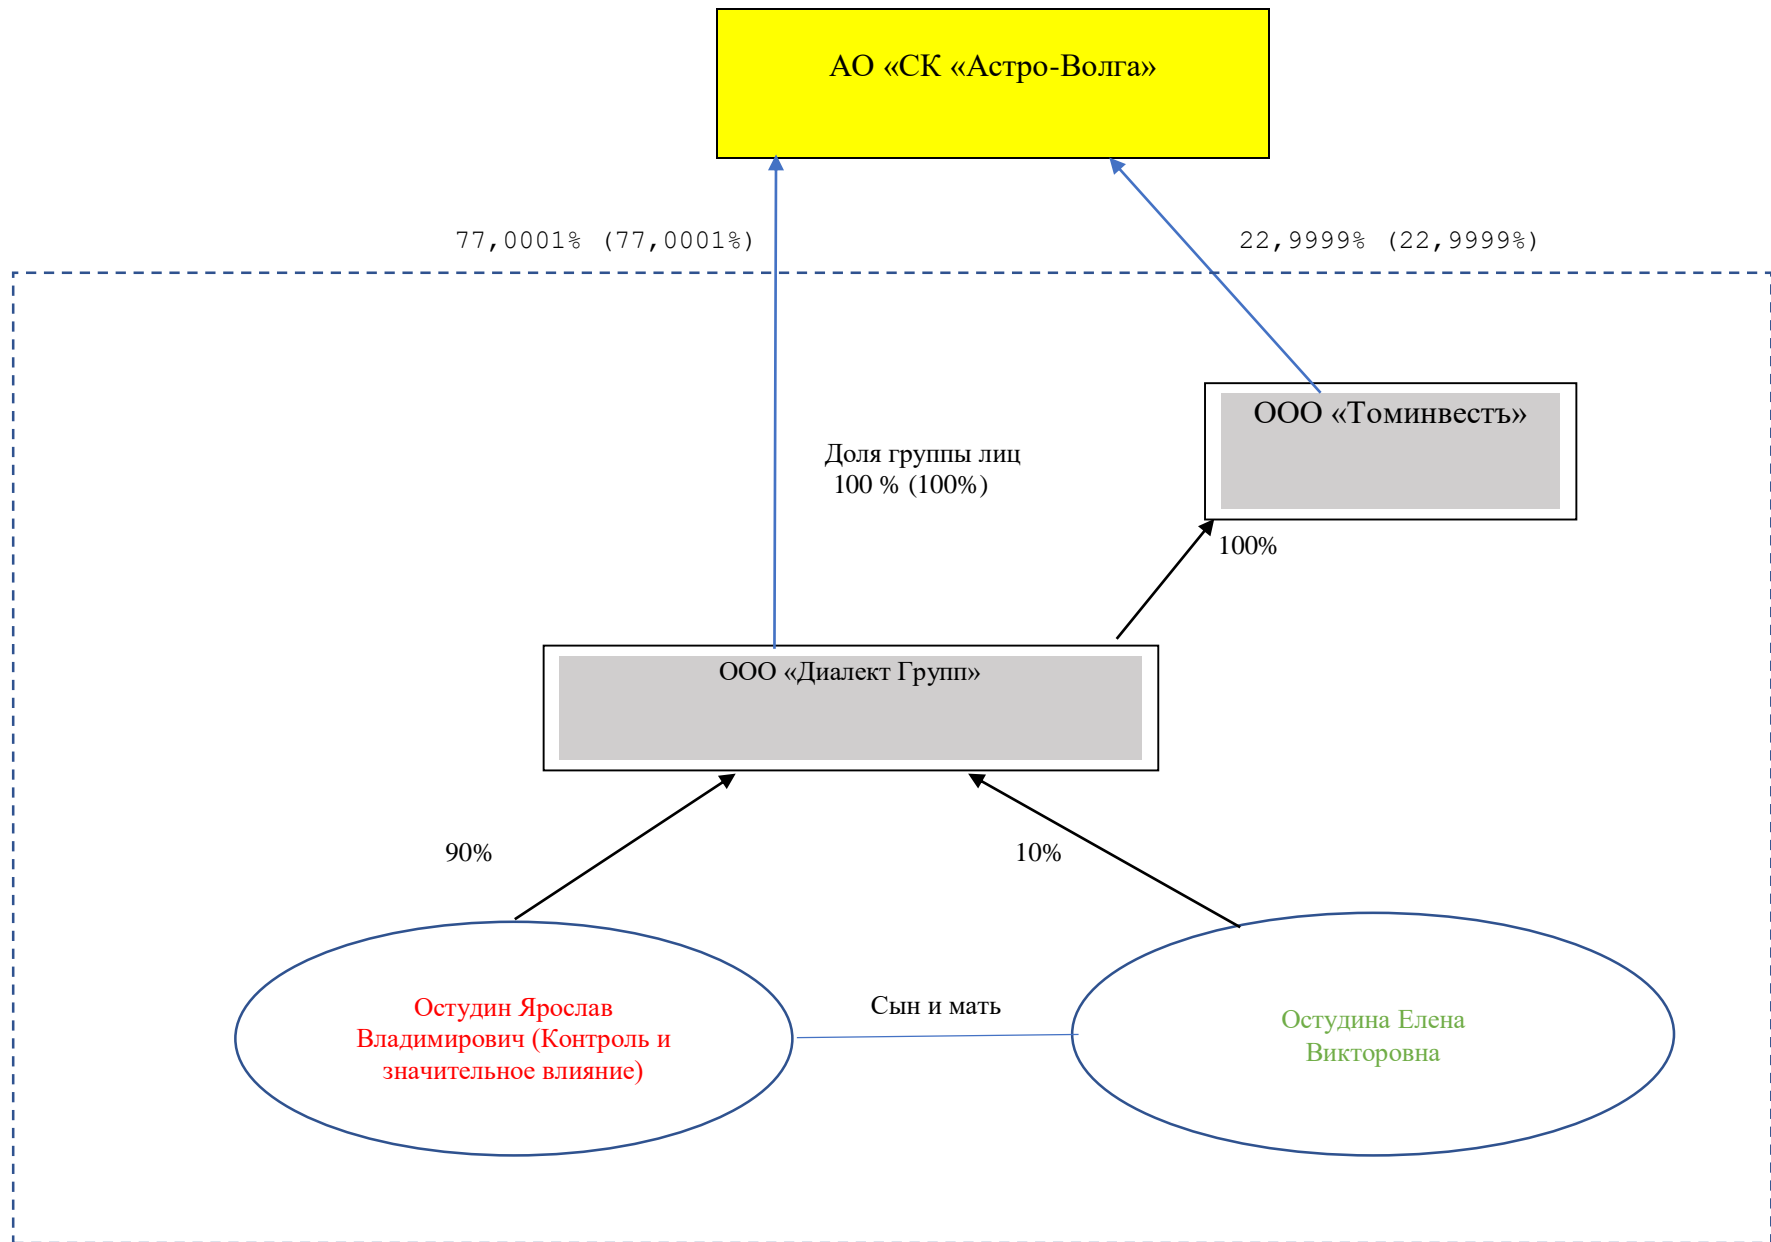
АО «СК «Астро-Волга»

77,0001% (77,0001%)

22,9999% (22,9999%)

ООО «Томинвестъ»

Доля группы лиц
100 % (100%)

100%

ООО «Диалект Групп»

90%

10%

Остудин Ярослав Владимирович (Контроль и значительное влияние)

Сын и мать

Остудина Елена Викторовна